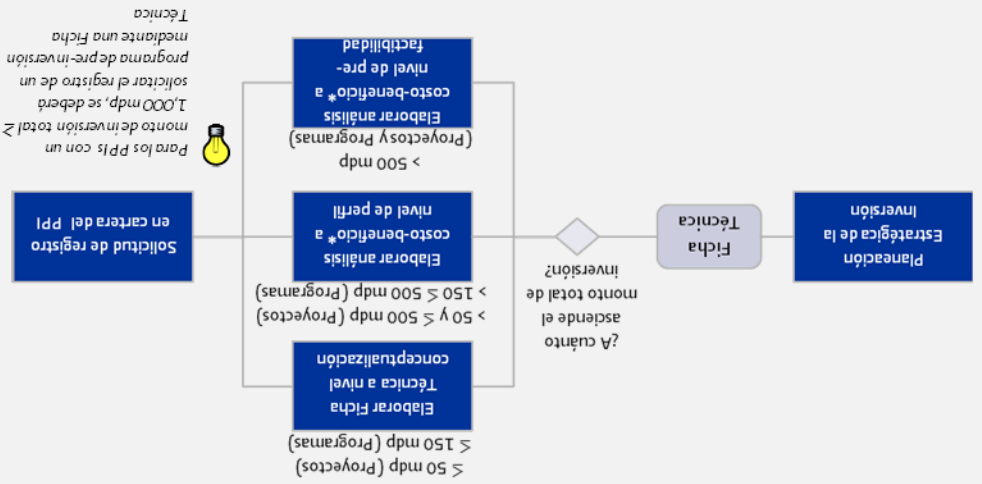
Planeación Estratégica de la Inversión

Ficha Técnica

¿A cuánto asciende el monto total de inversión?

≤ 50 mdp (Proyectos) ≤ 150 mdp (Programas)

Elaborar Ficha Técnica a nivel conceptualización

> 50 y ≤ 500 mdp (Proyectos) > 150 ≤ 500 mdp (Programas)

Elaborar análisis costo-beneficio* a nivel de perfil

> 500 mdp (Proyectos y Programas)

Elaborar análisis costo-beneficio* a nivel de pre-factibilidad

Solicitud de registro en cartera del PPI

Para los PPI's con un monto de inversión total ≥ 1,000 mdp, se deberá solicitar el registro de un programa de pre-inversión mediante una Ficha Técnica